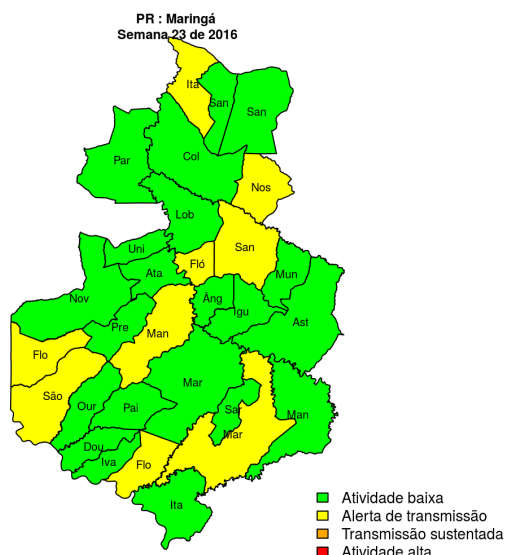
PR : Maringá
Semana 23 de 2016

Ita
San
San
Par
Col
Nos
Lob
Uni
San
Ata
Fló
Mun
Nov
Âng
Igu
Pre
Ast
Man
Flo
Mar
Sar
São
Our
Pai
Man
Mar
Dou
Iva
Flo
Ita

Atividade baixa
Alerta de transmissão
Transmissão sustentada
Atividade alta